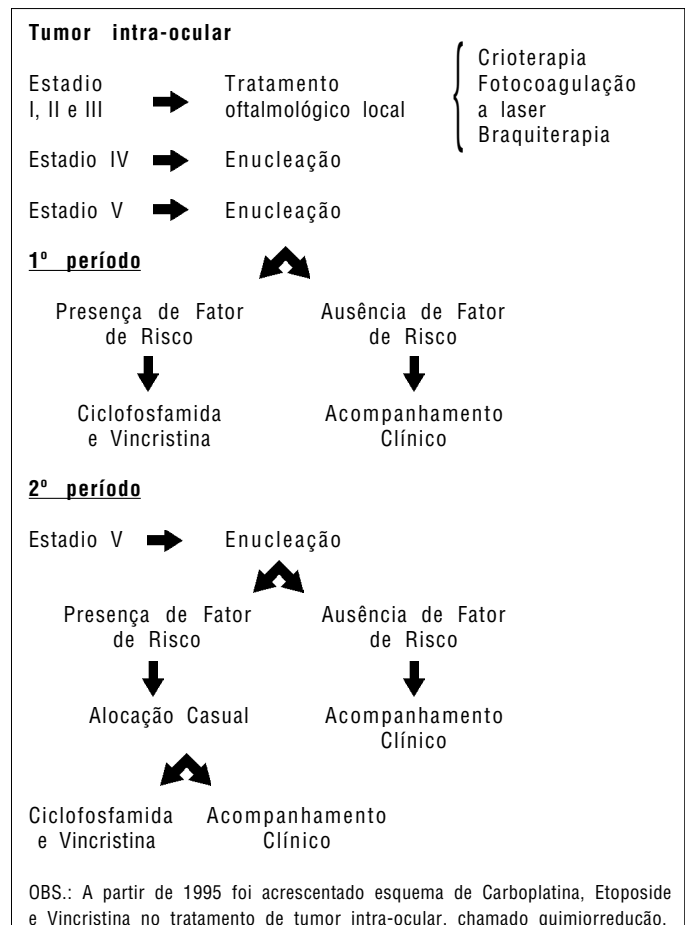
**Tumor intra-ocular**

Estadio I, II e III → Tratamento oftalmológico local

Crioterapia
Fotocoagulação a laser
Braquiterapia

Estadio IV → Enucleação

Estadio V → Enucleação

**1º período**

Presença de Fator de Risco

Ausência de Fator de Risco

Ciclofosfamida e Vincristina

Acompanhamento Clínico

**2º período**

Estadio V → Enucleação

Presença de Fator de Risco

Ausência de Fator de Risco

Alocação Casual

Acompanhamento Clínico

Ciclofosfamida e Vincristina

Acompanhamento Clínico

OBS.: A partir de 1995 foi acrescentado esquema de Carboplatina, Etoposide e Vincristina no tratamento de tumor intra-ocular, chamado quimiorredução.